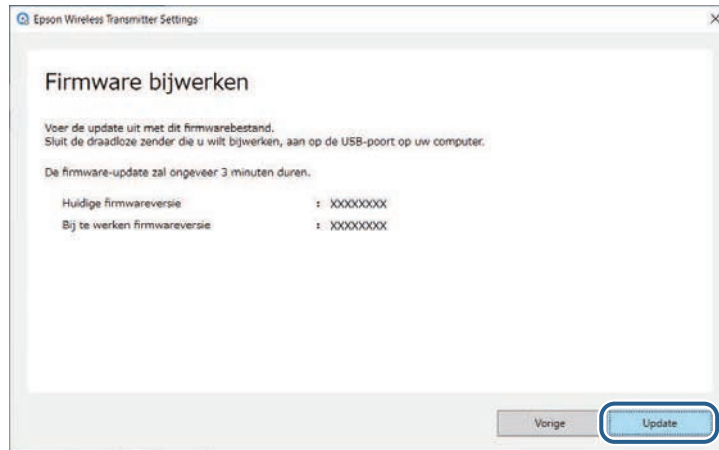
Epson Wireless Transmitter Settings

×

Firmware bijwerken

Voer de update uit met dit firmwarebestand.
Sluit de draadloze zender die u wilt bijwerken, aan op de USB-poort op uw computer.

De firmware-update zal ongeveer 3 minuten duren.

Huidige firmwareversie : XXXXXXXX
Bij te werken firmwareversie : XXXXXXXX

Vorige

Update